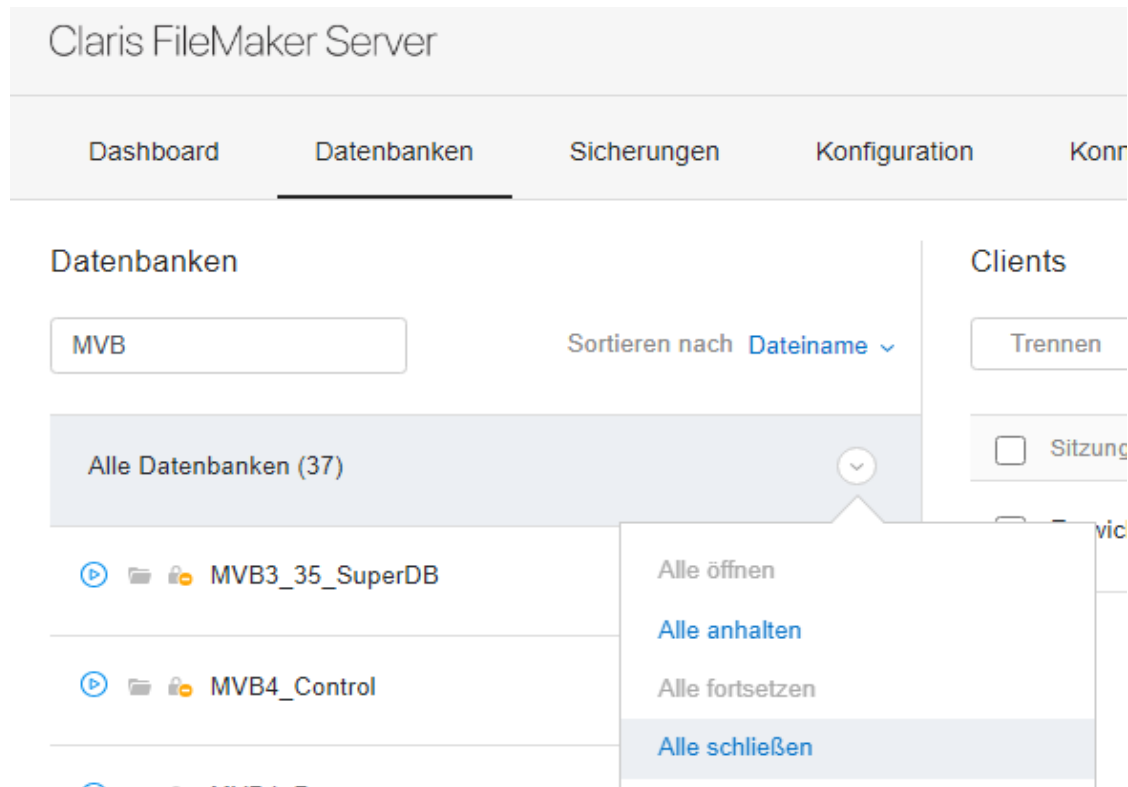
Claris FileMaker Server

Dashboard Datenbanken Sicherungen Konfiguration Konn

Datenbanken

MVB

Sortieren nach Dateiname

Alle Datenbanken (37)

MVB3_35_SuperDB

MVB4_Control

Clients

Trennen

Sitzung

Alle öffnen
Alle anhalten
Alle fortsetzen
Alle schließen